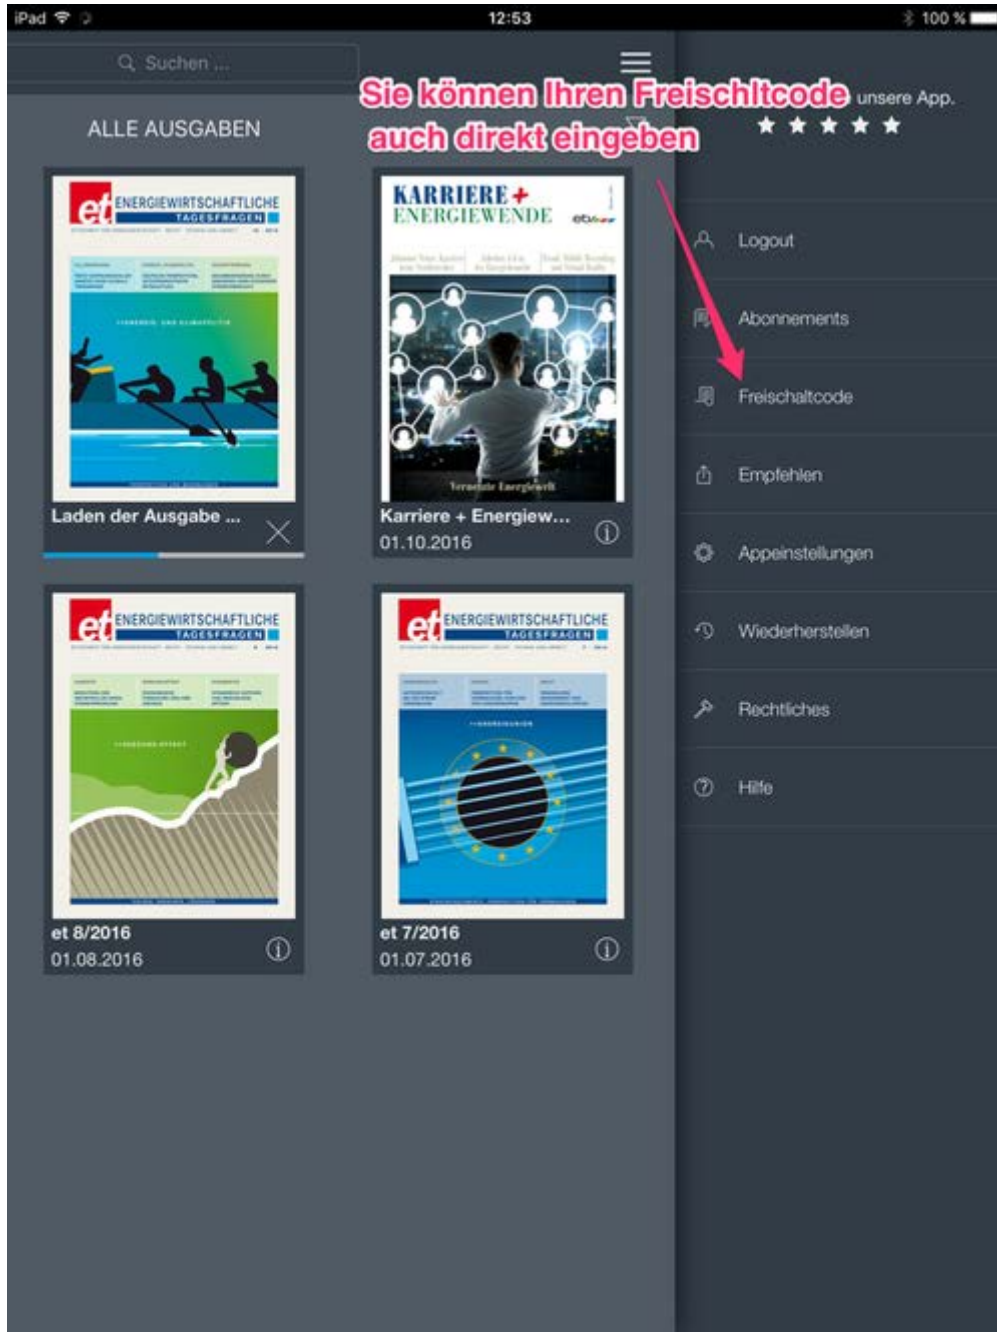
iPad 12:53 100 %

Suchen ...

ALLE AUSGABEN

Sie können Ihren Freischltcode auch direkt eingeben

unsere App.
★ ★ ★ ★ ★

et ENERGIEWIRTSCHAFTLICHE TAGESFRAGEN

Laden der Ausgabe ...

KARRIERE + ENERGIEWENDE

Vernetzte Energiewelt

Karriere + Energiew...
01.10.2016

Logout

Abonnements

Freischaltcode

Empfehlen

Appeinstellungen

Wiederherstellen

Rechtliches

Hilfe

et ENERGIEWIRTSCHAFTLICHE TAGESFRAGEN

et 8/2016
01.08.2016

et ENERGIEWIRTSCHAFTLICHE TAGESFRAGEN

et 7/2016
01.07.2016